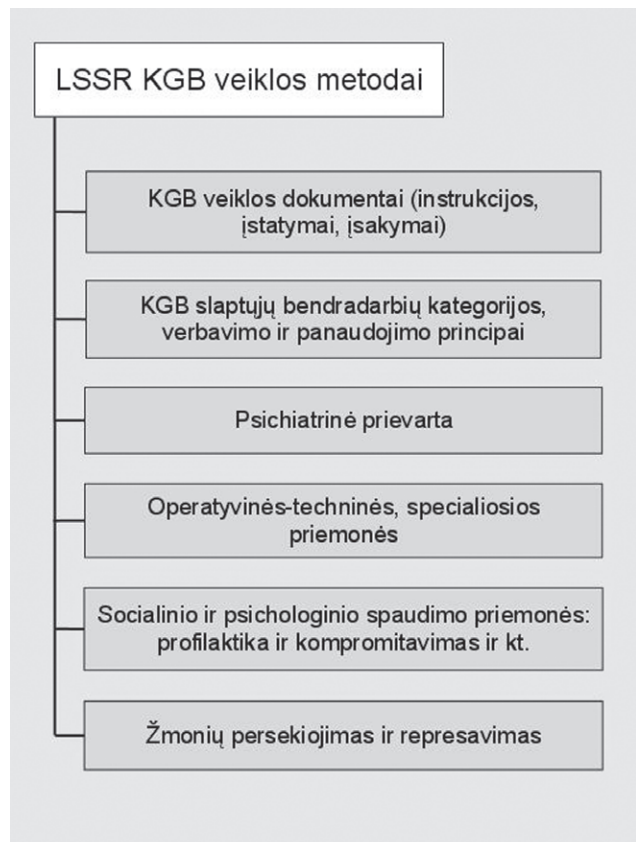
LSSR KGB veiklos metodai

KGB veiklos dokumentai (instrukcijos, įstatymai, įsakymai)

KGB slaptųjų bendradarbių kategorijos, verbavimo ir panaudojimo principai

Psichiatrinė prievarta

Operatyvinės-techninės, specialiosios priemonės

Socialinio ir psichologinio spaudimo priemonės: profilaktika ir kompromitavimas ir kt.

Žmonių persekiojimas ir represavimas